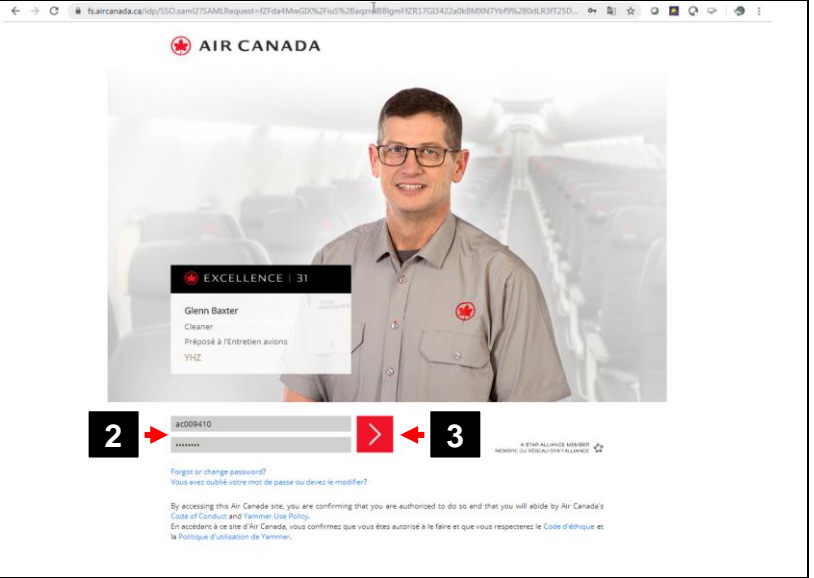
fs.aircanada.ca/idp/SSO.saml2?SAMLRequest=fZFda4MwGIX%2FiuS%2Baqma88lgmFfZR17GI3422a0kBMXN7Ybf9%2B0dLR3fT25D...

AIR CANADA

EXCELLENCE | 31

Glenn Baxter
Cleaner
Préposé à l'Entretien avions
YHZ

ac009410
••••••••

2

3

A STAR ALLIANCE MEMBER
MEMBRE DU RÉSEAU STAR ALLIANCE

Forgot or change password?
Vous avez oublié votre mot de passe ou devez le modifier?

By accessing this Air Canada site, you are confirming that you are authorized to do so and that you will abide by Air Canada's Code of Conduct and Yammer Use Policy.
En accédant à ce site d'Air Canada, vous confirmez que vous êtes autorisé à le faire et que vous respecterez le Code d'éthique et la Politique d'utilisation de Yammer.